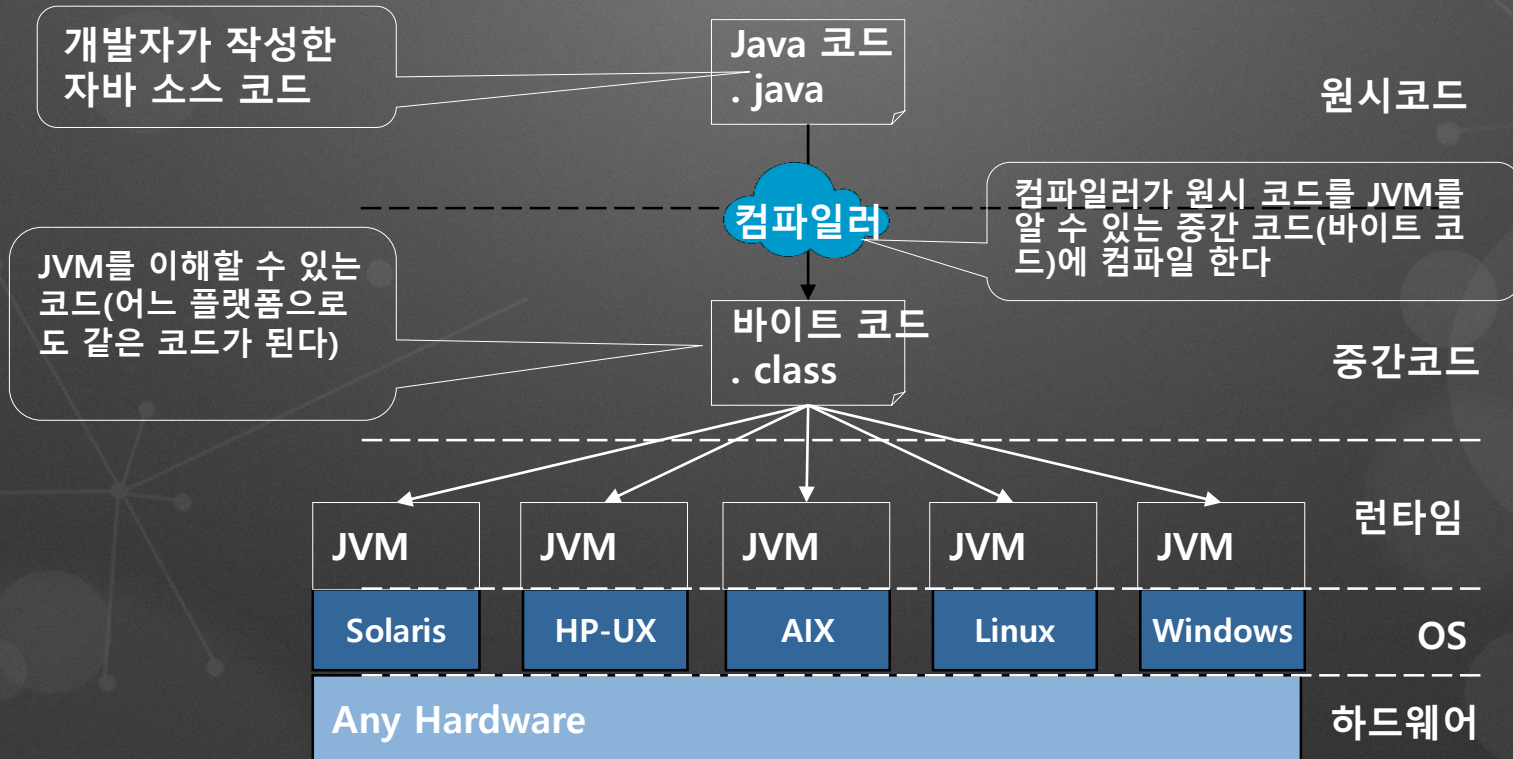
개발자가 작성한 자바 소스 코드

Java 코드
. java

원시코드

컴파일러

컴파일러가 원시 코드를 JVM를 알 수 있는 중간 코드(바이트 코드)에 컴파일 한다

JVM를 이해할 수 있는 코드(어느 플랫폼으로도 같은 코드가 된다)

바이트 코드
. class

중간코드

런타임

| JVM | JVM | JVM | JVM | JVM |
|---|---|---|---|---|
| Solaris | HP-UX | AIX | Linux | Windows |

OS

Any Hardware

하드웨어